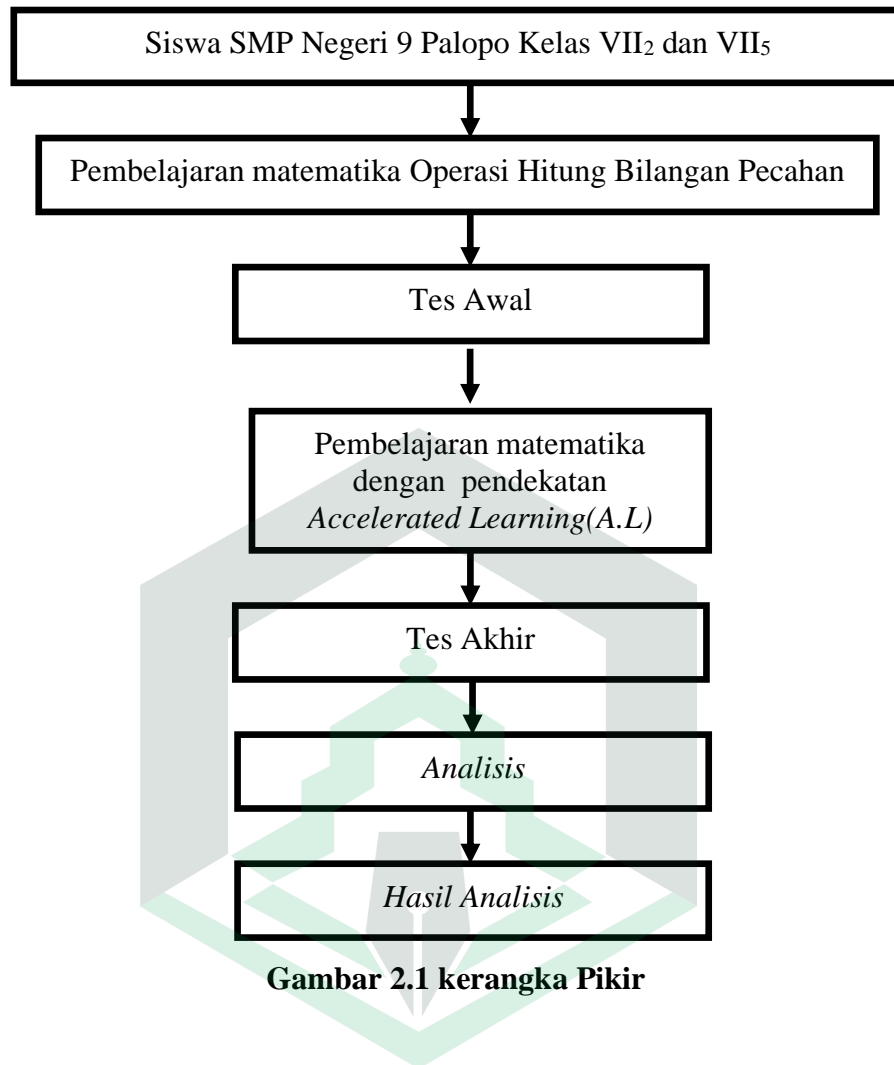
Siswa SMP Negeri 9 Palopo Kelas VII$_2$ dan VII$_5$

Pembelajaran matematika Operasi Hitung Bilangan Pecahan

Tes Awal

Pembelajaran matematika dengan pendekatan *Accelerated Learning(A.L)*

Tes Akhir

*Analisis*

*Hasil Analisis*

**Gambar 2.1 kerangka Pikir**